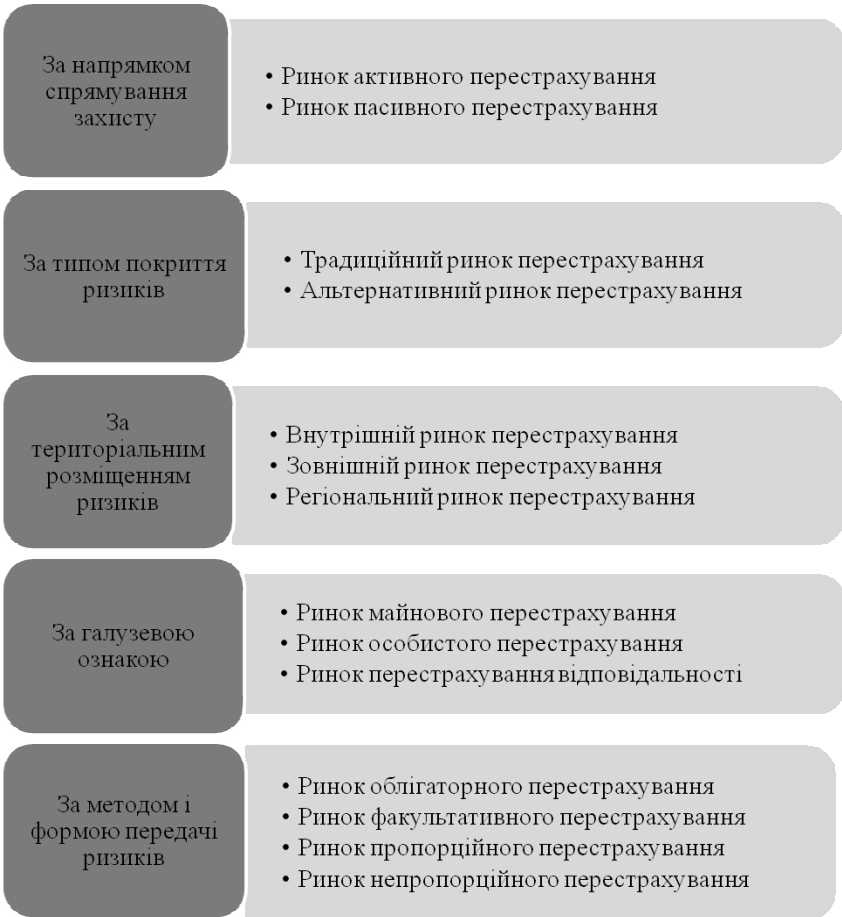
За напрямком спрямування захисту

• Ринок активного перестрахування
• Ринок пасивного перестрахування

За типом покриття ризиків

• Традиційний ринок перестрахування
• Альтернативний ринок перестрахування

За територіальним розміщенням ризиків

• Внутрішній ринок перестрахування
• Зовнішній ринок перестрахування
• Регіональний ринок перестрахування

За галузевою ознакою

• Ринок майнового перестрахування
• Ринок особистого перестрахування
• Ринок перестрахування відповідальності

За методом і формою передачі ризиків

• Ринок облігаторного перестрахування
• Ринок факультативного перестрахування
• Ринок пропорційного перестрахування
• Ринок непропорційного перестрахування